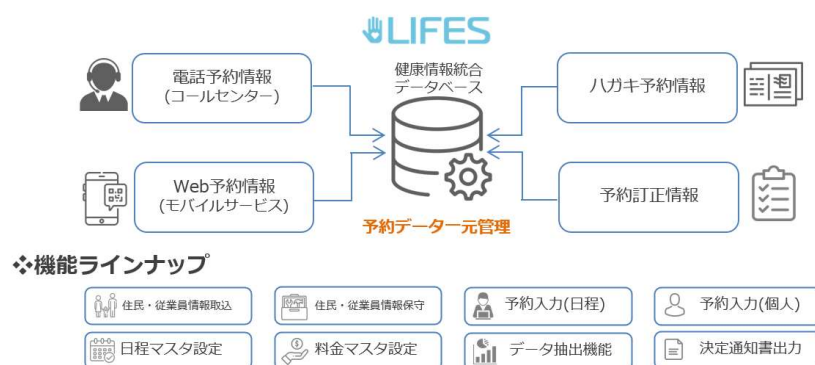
LIFES

電話予約情報
(コールセンター)

健康情報統合
データベース

ハガキ予約情報

Web予約情報
(モバイルサービス)

予約訂正情報

予約データ一元管理

❖機能ラインナップ

| 住民・従業員情報取込 | 住民・従業員情報保守 | 予約入力(日程) | 予約入力(個人) |
|---|---|---|---|
| 日程マスタ設定 | 料金マスタ設定 | データ抽出機能 | 決定通知書出力 |